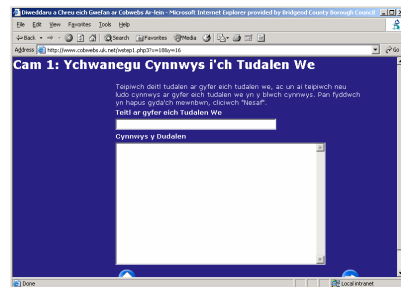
Diweddaru a Chreu eich Gwefan ar Cobwebs Ar-lein - Microsoft Internet Explorer provided by Bridgend County Borough Council

File Edit View Favorites Tools Help

Back Search Favorites Media

Address http://www.cobwebs.uk.net/wstep1.php3?c=10&y=16 Go

Cam 1: Ychwanegu Cynnwys i'ch Tudalen We

Teipiwch deitl tudalen ar gyfer eich tudalen we, ac un ai teipiwch neu ludo cynnwys ar gyfer eich tudalen we yn y blwch cynnwys. Pan fyddwch yn hapus gyda'ch mewnbwn, cliciwch "Nesaf".

Teitl ar gyfer eich Tudalen We

Cynnwys y Dudalen

Done Local intranet